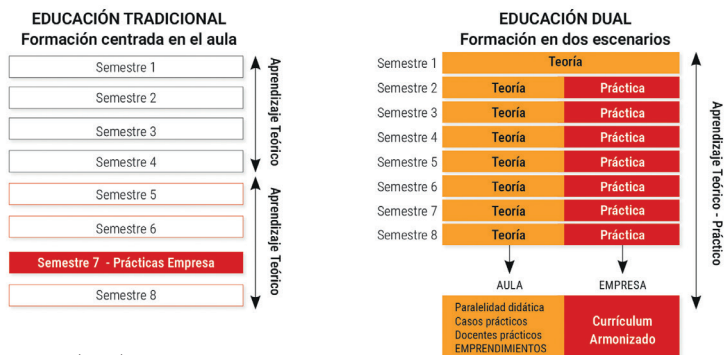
EDUCACIÓN TRADICIONAL
Formación centrada en el aula

Semestre 1
Semestre 2
Semestre 3
Semestre 4
Semestre 5
Semestre 6
Semestre 7 - Prácticas Empresa
Semestre 8

Aprendizaje Teórico
Aprendizaje Teórico

EDUCACIÓN DUAL
Formación en dos escenarios

| | | |
|---|---|---|
| Semestre 1 | Teoría | |
| Semestre 2 | Teoría | Práctica |
| Semestre 3 | Teoría | Práctica |
| Semestre 4 | Teoría | Práctica |
| Semestre 5 | Teoría | Práctica |
| Semestre 6 | Teoría | Práctica |
| Semestre 7 | Teoría | Práctica |
| Semestre 8 | Teoría | Práctica |

AULA
EMPRESA

Paralelidad didáctica
Casos prácticos
Docentes prácticos
EMPRENDIMIENTOS

Currículum Armonizado

Aprendizaje Teórico - Práctico